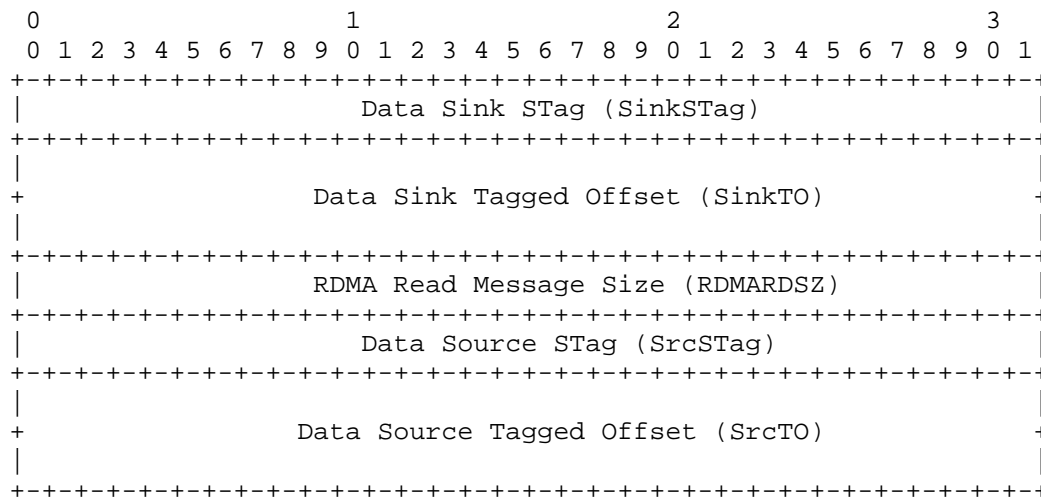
0                   1                   2                   3
 0 1 2 3 4 5 6 7 8 9 0 1 2 3 4 5 6 7 8 9 0 1 2 3 4 5 6 7 8 9 0 1
+-+-+-+-+-+-+-+-+-+-+-+-+-+-+-+-+-+-+-+-+-+-+-+-+-+-+-+-+-+-+-+-+
|                  Data Sink STag (SinkSTag)                    |
+-+-+-+-+-+-+-+-+-+-+-+-+-+-+-+-+-+-+-+-+-+-+-+-+-+-+-+-+-+-+-+-+
|                                                               |
+               Data Sink Tagged Offset (SinkTO)                +
|                                                               |
+-+-+-+-+-+-+-+-+-+-+-+-+-+-+-+-+-+-+-+-+-+-+-+-+-+-+-+-+-+-+-+-+
|              RDMA Read Message Size (RDMARDSZ)                |
+-+-+-+-+-+-+-+-+-+-+-+-+-+-+-+-+-+-+-+-+-+-+-+-+-+-+-+-+-+-+-+-+
|                  Data Source STag (SrcSTag)                   |
+-+-+-+-+-+-+-+-+-+-+-+-+-+-+-+-+-+-+-+-+-+-+-+-+-+-+-+-+-+-+-+-+
|                                                               |
+              Data Source Tagged Offset (SrcTO)                +
|                                                               |
+-+-+-+-+-+-+-+-+-+-+-+-+-+-+-+-+-+-+-+-+-+-+-+-+-+-+-+-+-+-+-+-+